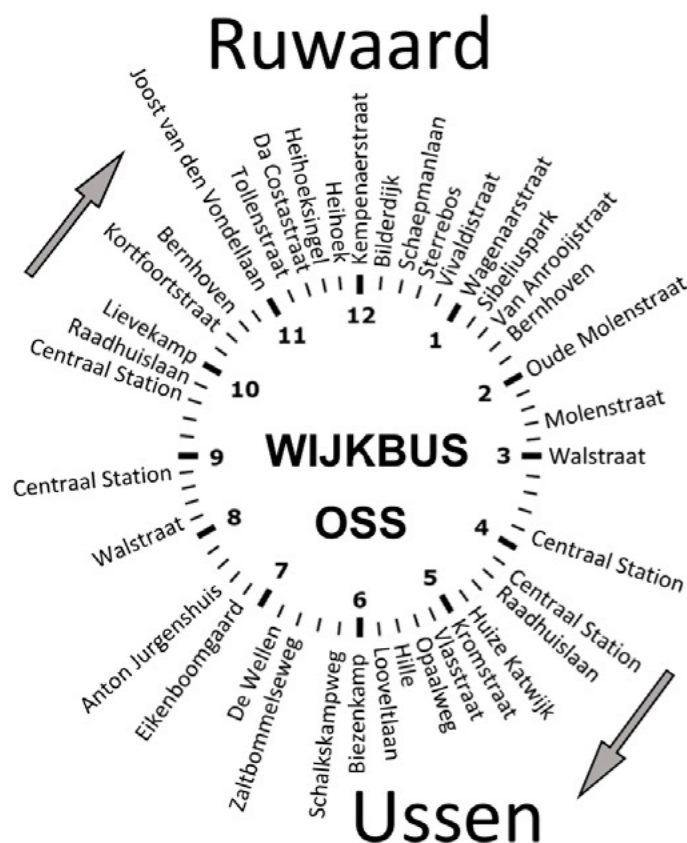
Ruwaard

Joost van den Vondellaan
Tollenstraat
Da Costastraat
Heihoeksingel
Heihoek
Kempenaerstraat
Bilderdijk
Schaepmanlaan
Sterrebos
Vivaldistraat
Wagenaarstraat
Sibeliuspark
Van Anrooijstraat
Bernhoven
Oude Molenstraat
Molenstraat
Walstraat
Centraal Station
Centraal Station
Raadhuislaan
Huize Katwijk
Kromstraat
Vlasstraat
Opaalweg
Hille
Looveltlaan
Biezenkamp
Schalkskampweg
Zaltbommelseweg
De Wellen
Eikenboomgaard
Anton Jurgenshuis
Walstraat
Centraal Station
Centraal Station
Raadhuislaan
Lievekamp
Kortfoortstraat
Bernhoven

12
1
2
3
4
5
6
7
8
9
10
11

WIJKBUS
OSS

Ussen